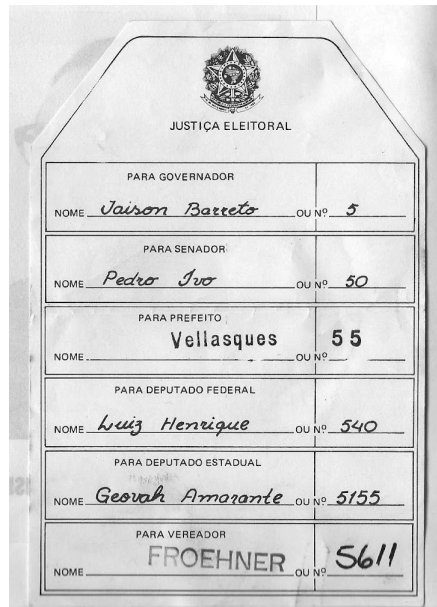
JUSTIÇA ELEITORAL

PARA GOVERNADOR

NOME Jaison Barreto OU Nº 5

PARA SENADOR

NOME Pedro Ivo OU Nº 50

PARA PREFEITO

Vellasques 55

NOME OU Nº

PARA DEPUTADO FEDERAL

NOME Luiz Henrique OU Nº 540

PARA DEPUTADO ESTADUAL

NOME Geovah Amarante OU Nº 5155

PARA VEREADOR

FROEHNER 5611

NOME OU Nº